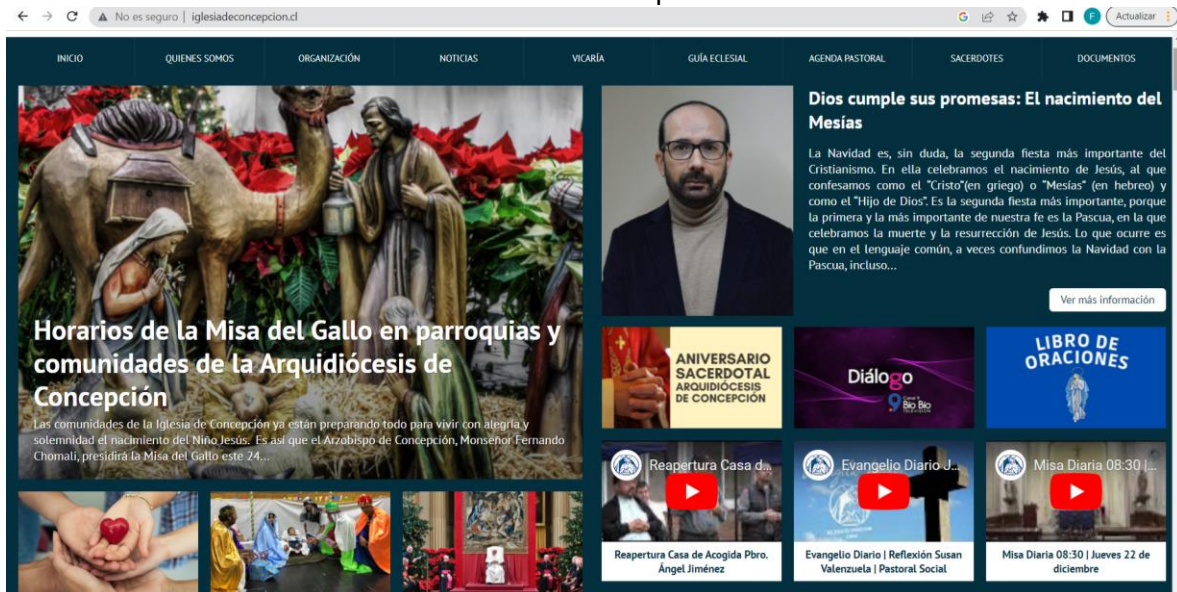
No es seguro | iglesiadeconcepcion.cl

Actualizar

INICIO QUIENES SOMOS ORGANIZACIÓN NOTICIAS VICARÍA GUÍA ECLESIAL AGENDA PASTORAL SACERDOTES DOCUMENTOS

Horarios de la Misa del Gallo en parroquias y comunidades de la Arquidiócesis de Concepción

Las comunidades de la Iglesia de Concepción ya están preparando todo para vivir con alegría y solemnidad el nacimiento del Niño Jesús. Es así que el Arzobispo de Concepción, Monseñor Fernando Chomali, presidirá la Misa del Gallo este 24...

Dios cumple sus promesas: El nacimiento del Mesías

La Navidad es, sin duda, la segunda fiesta más importante del Cristianismo. En ella celebramos el nacimiento de Jesús, al que confesamos como el "Cristo"(en griego) o "Mesías" (en hebreo) y como el "Hijo de Dios". Es la segunda fiesta más importante, porque la primera y la más importante de nuestra fe es la Pascua, en la que celebramos la muerte y la resurrección de Jesús. Lo que ocurre es que en el lenguaje común, a veces confundimos la Navidad con la Pascua, incluso...

Ver más información

ANIVERSARIO SACERDOTAL ARQUIDIÓCESIS DE CONCEPCIÓN

Diálogo

Canal 9 Bio Bio

LIBRO DE ORACIONES

Reapertura Casa d...

Reapertura Casa de Acogida Pbro. Ángel Jiménez

Evangelio Diario J...

Evangelio Diario | Reflexión Susan Valenzuela | Pastoral Social

Misa Diaria 08:30 |...

Misa Diaria 08:30 | Jueves 22 de diciembre